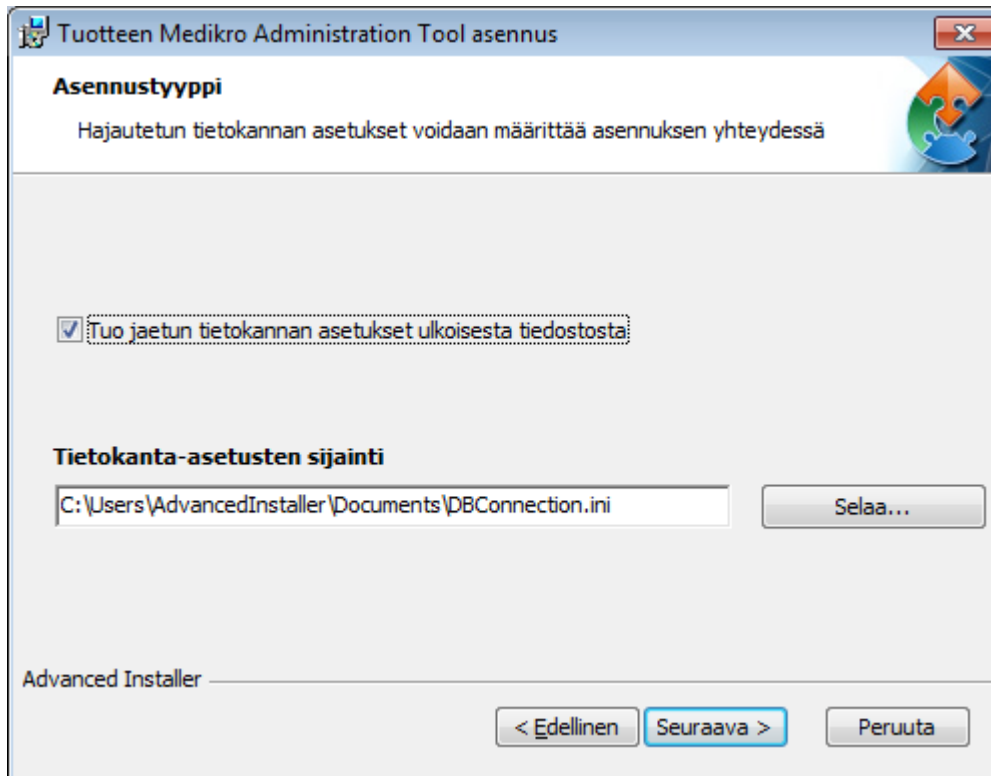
Tuotteen Medikro Administration Tool asennus

Asennustyyppi

Hajautetun tietokannan asetukset voidaan määrittää asennuksen yhteydessä

Tuo jaetun tietokannan asetukset ulkoisesta tiedostosta

Tietokanta-asetusten sijainti

C:\Users\AdvancedInstaller\Documents\DBConnection.ini

Selaa...

Advanced Installer

< Edellinen

Seuraava >

Peruuta